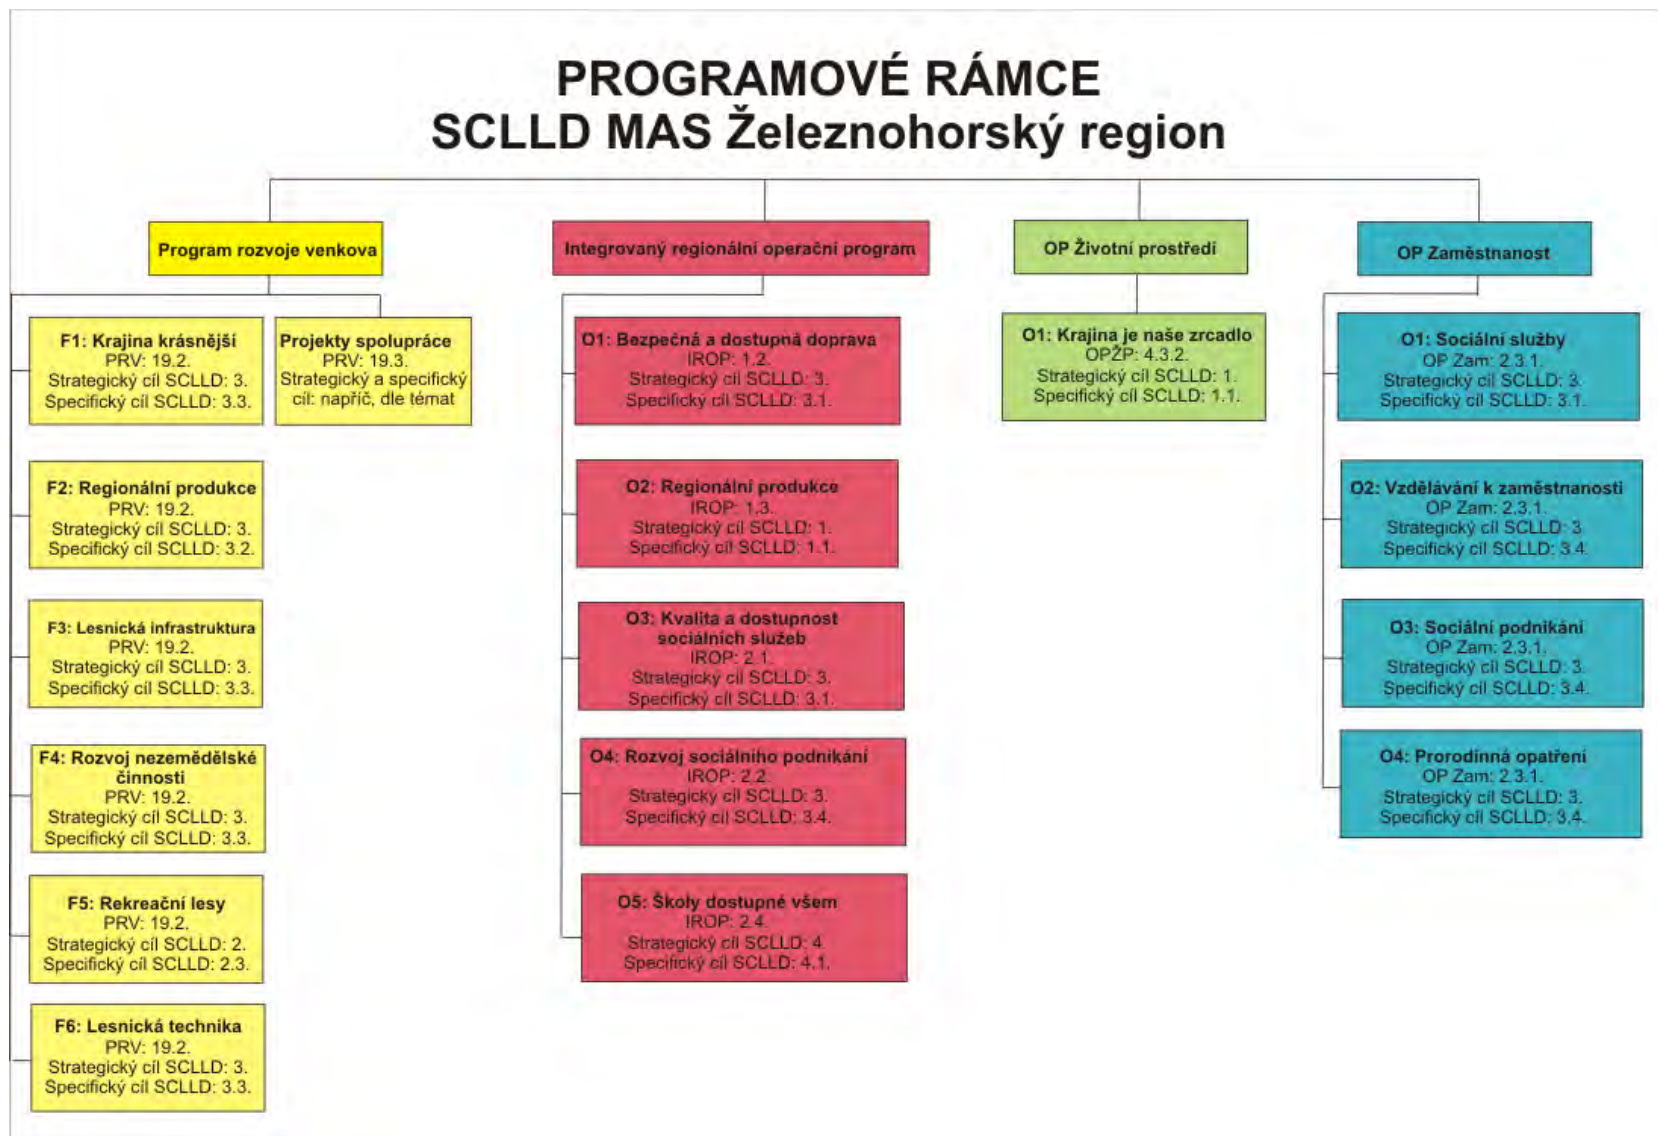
PROGRAMOVÉ RÁMCE
SCLLD MAS Železnohorský region

Program rozvoje venkova

F1: Krajina krásnější
PRV: 19.2.
Strategický cíl SCLLD: 3.
Specifický cíl SCLLD: 3.3.

Projekty spolupráce
PRV: 19.3.
Strategický a specifický cíl: napříč, dle témat

F2: Regionální produkce
PRV: 19.2.
Strategický cíl SCLLD: 3.
Specifický cíl SCLLD: 3.2.

F3: Lesnická infrastruktura
PRV: 19.2.
Strategický cíl SCLLD: 3.
Specifický cíl SCLLD: 3.3.

F4: Rozvoj nezemědělské činnosti
PRV: 19.2.
Strategický cíl SCLLD: 3.
Specifický cíl SCLLD: 3.3.

F5: Rekreační lesy
PRV: 19.2.
Strategický cíl SCLLD: 2.
Specifický cíl SCLLD: 2.3.

F6: Lesnická technika
PRV: 19.2.
Strategický cíl SCLLD: 3.
Specifický cíl SCLLD: 3.3.

Integrovaný regionální operační program

O1: Bezpečná a dostupná doprava
IROP: 1.2.
Strategický cíl SCLLD: 3.
Specifický cíl SCLLD: 3.1.

O2: Regionální produkce
IROP: 1.3.
Strategický cíl SCLLD: 1.
Specifický cíl SCLLD: 1.1.

O3: Kvalita a dostupnost sociálních služeb
IROP: 2.1.
Strategický cíl SCLLD: 3.
Specifický cíl SCLLD: 3.1.

O4: Rozvoj sociálního podnikání
IROP: 2.2.
Strategický cíl SCLLD: 3.
Specifický cíl SCLLD: 3.4.

O5: Školy dostupné všem
IROP: 2.4.
Strategický cíl SCLLD: 4
Specifický cíl SCLLD: 4.1.

OP Životní prostředí

O1: Krajina je naše zrcadlo
OPŽP: 4.3.2.
Strategický cíl SCLLD: 1.
Specifický cíl SCLLD: 1.1.

OP Zaměstnanost

O1: Sociální služby
OP Zam: 2.3.1.
Strategický cíl SCLLD: 3.
Specifický cíl SCLLD: 3.1.

O2: Vzdělávání k zaměstnanosti
OP Zam: 2.3.1.
Strategický cíl SCLLD: 3
Specifický cíl SCLLD: 3.4

O3: Sociální podnikání
OP Zam: 2.3.1.
Strategický cíl SCLLD: 3
Specifický cíl SCLLD: 3.4.

O4: Prorodinná opatření
OP Zam: 2.3.1.
Strategický cíl SCLLD: 3.
Specifický cíl SCLLD: 3.4.